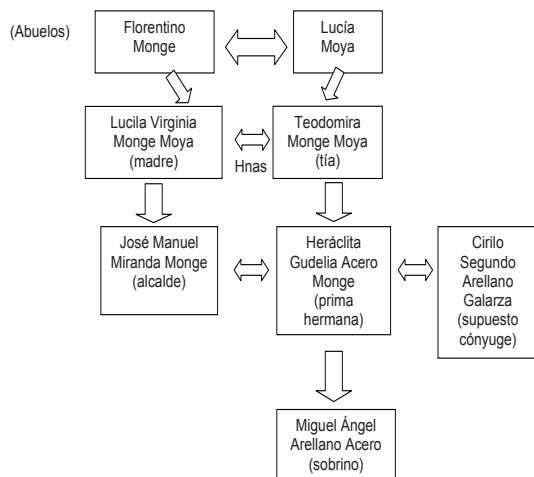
(Abuelos)

Florentino Monge

Lucía Moya

Lucila Virginia Monge Moya (madre)

Hnas

Teodomira Monge Moya (tía)

José Manuel Miranda Monge (alcalde)

Heráclita Gudelia Acero Monge (prima hermana)

Cirilo Segundo Arellano Galarza (supuesto cónyuge)

Miguel Ángel Arellano Acero (sobrino)